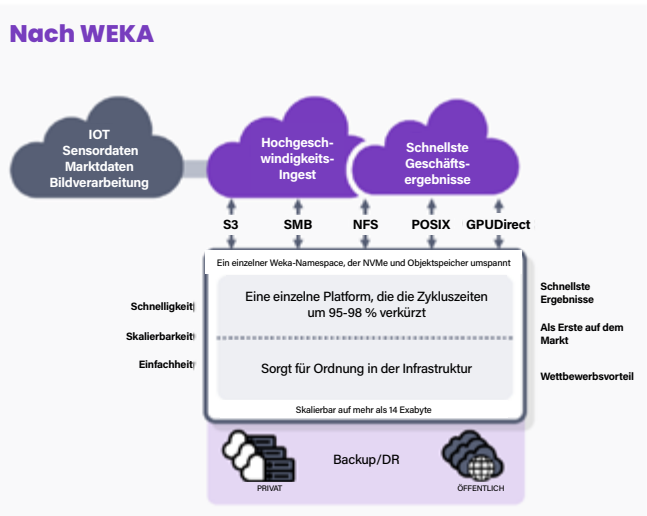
Nach WEKA

IOT
Sensordaten
Marktdaten
Bildverarbeitung

Hochgeschwindigkeits-Ingest

Schnellste Geschäfts-ergebnisse

S3 SMB NFS POSIX GPUDirect

Ein einzelner Weka-Namespace, der NVMe und Objektspeicher umspannt

Schnelligkeit

Skalierbarkeit

Einfachheit

Eine einzelne Platform, die die Zykluszeiten um 95-98 % verkürzt

Sorgt für Ordnung in der Infrastruktur

Schnellste Ergebnisse

Als Erste auf dem Markt

Wettbewerbsvorteil

Skalierbar auf mehr als 14 Exabyte

PRIVAT

Backup/DR

ÖFFENTLICH